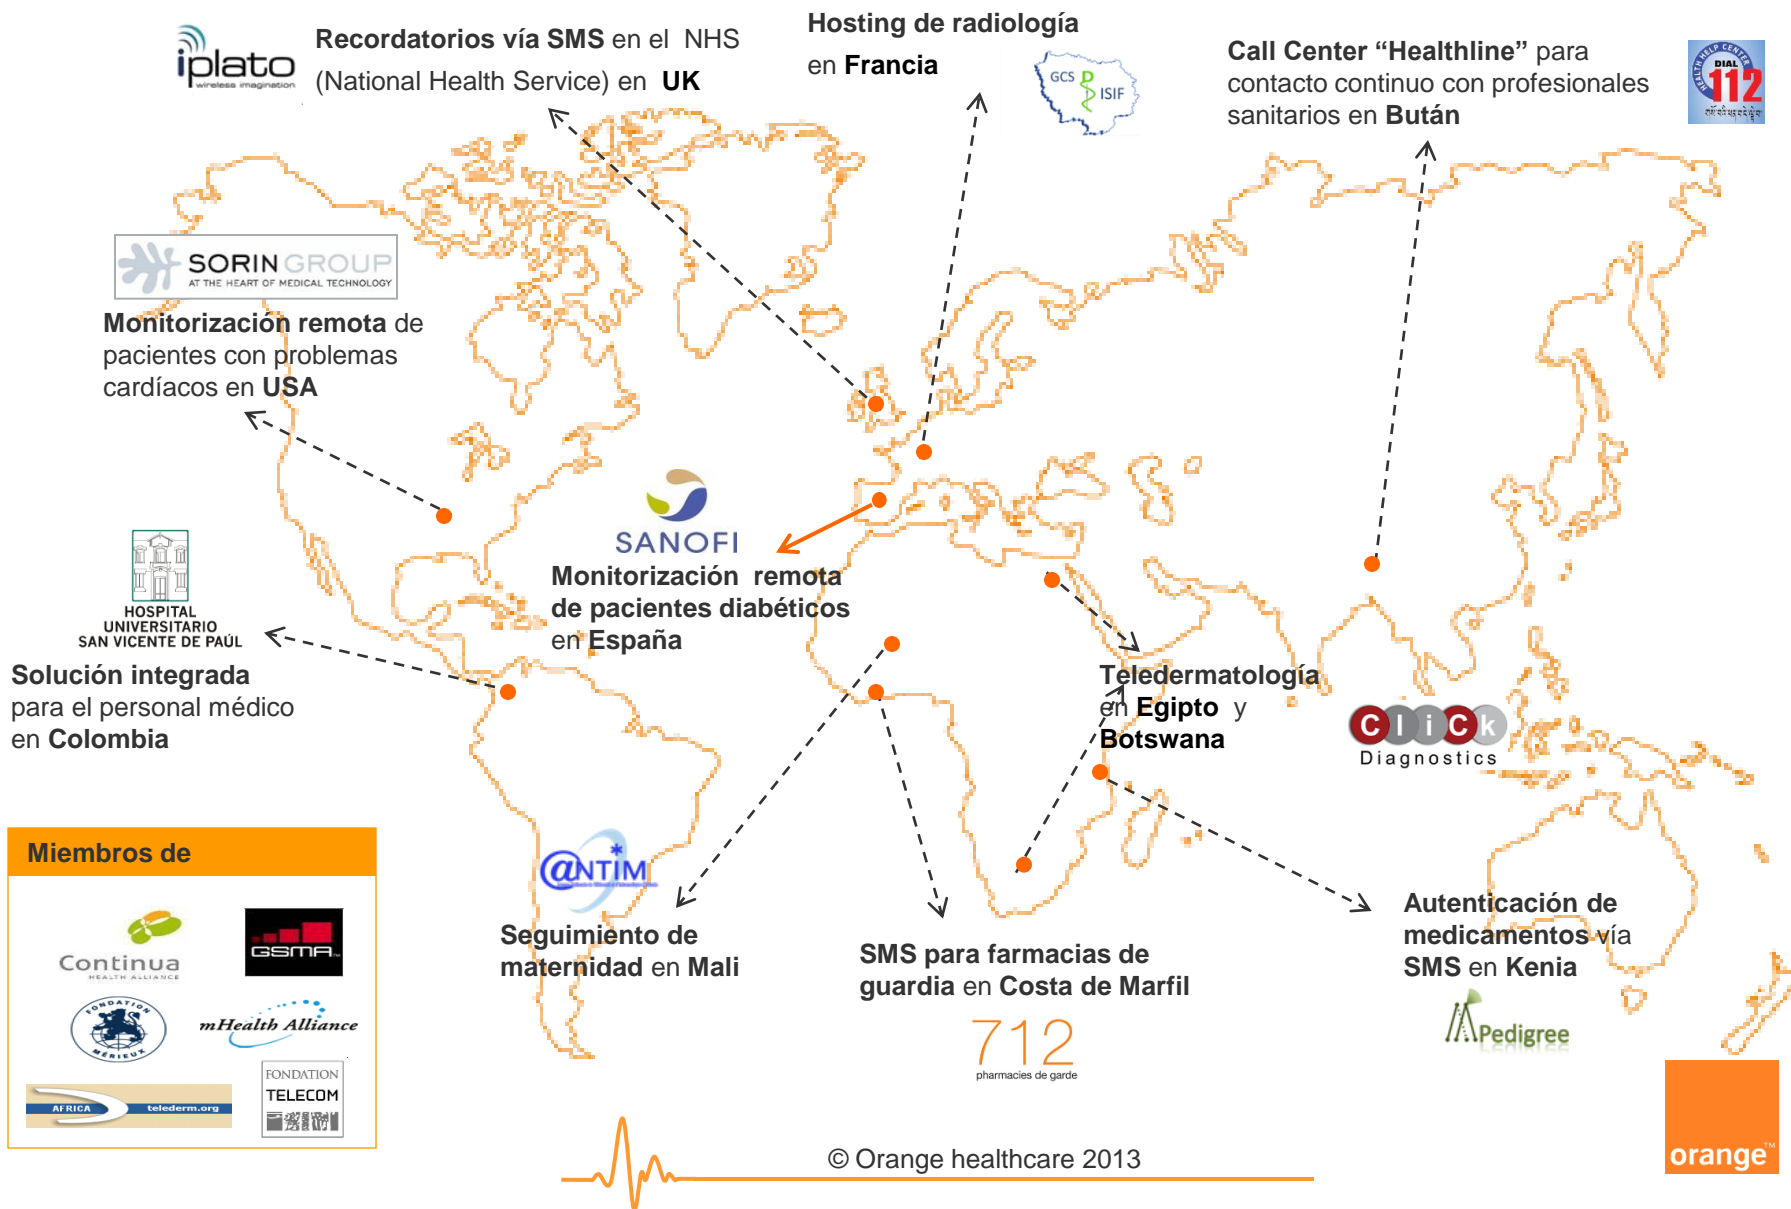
iplato wireless imagination

Recordatorios vía SMS en el NHS (National Health Service) en UK

Hosting de radiología en Francia

GCS ISIF

Call Center "Healthline" para contacto continuo con profesionales sanitarios en Bután

HEALTH HELP CENTER DIAL 112

SORIN GROUP AT THE HEART OF MEDICAL TECHNOLOGY

Monitorización remota de pacientes con problemas cardíacos en USA

SANOFI

Monitorización remota de pacientes diabéticos en España

HOSPITAL UNIVERSITARIO SAN VICENTE DE PAÚL

Solución integrada para el personal médico en Colombia

Teledermatología en Egipto y Botswana

Click Diagnostics

Miembros de

Continua HEALTH ALLIANCE

GSMA

FONDATION MÉRIEUX

mHealth Alliance

AFRICA telederm.org

FONDATION TELECOM

@NTIM

Seguimiento de maternidad en Mali

SMS para farmacias de guardia en Costa de Marfil

712 pharmacies de garde

Autenticación de medicamentos vía SMS en Kenia

Pedigree

© Orange healthcare 2013

orange™